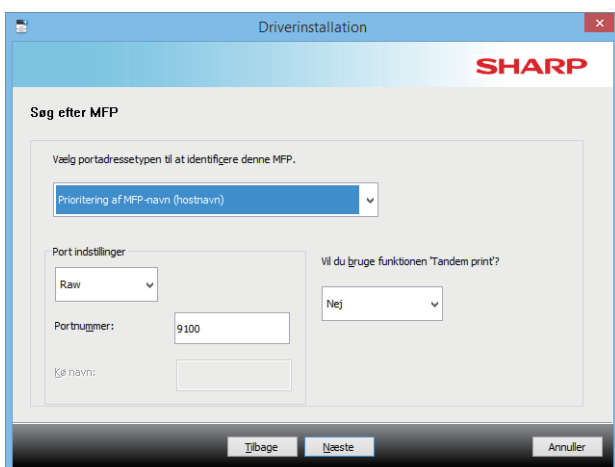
Driverinstallation

SHARP

Søg efter MFP

Vælg portadressetypen til at identificere denne MFP.

Prioritering af MFP-navn (hostnavn)

Port indstillinger

Raw

Portnummer:

9100

Kø navn:

Vil du bruge funktionen 'Tandem print'?

Nej

Tilbage

Næste

Annuller